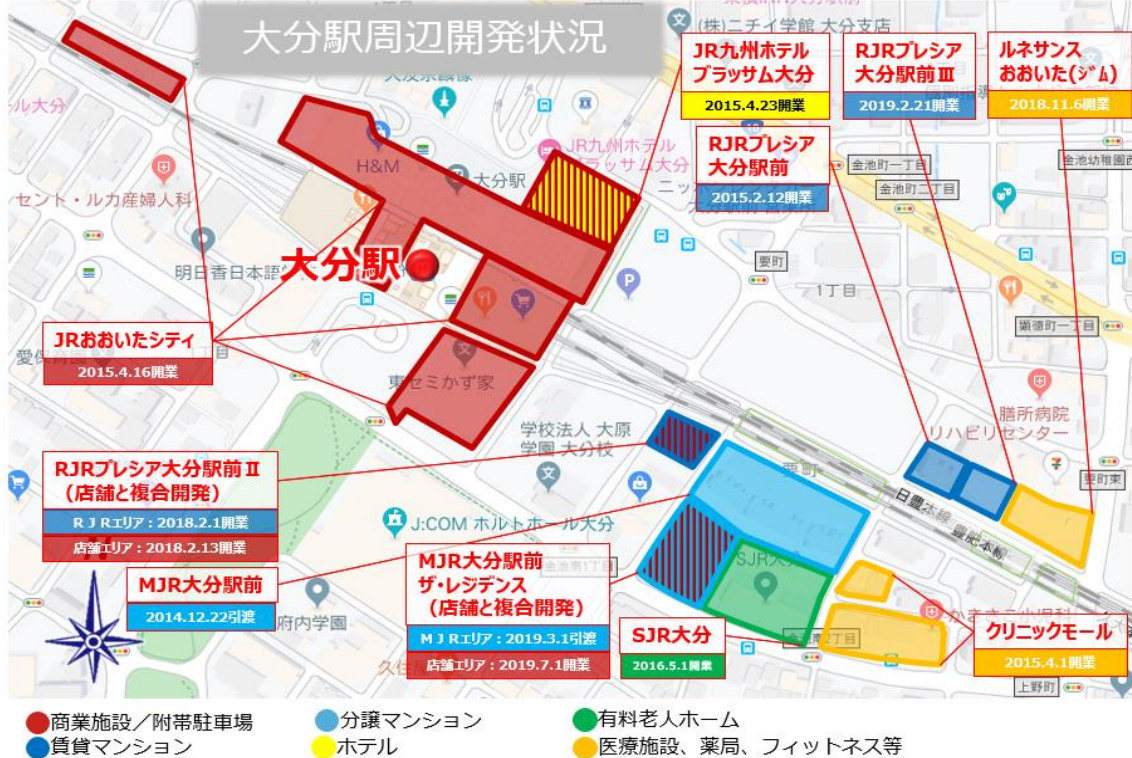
大分駅周辺開発状況

JR九州ホテル ブラッサム大分
2015.4.23開業

RJRプレシア 大分駅前Ⅲ
2019.2.21開業

ルネサンス おおいた(ジム)
2018.11.6開業

RJRプレシア 大分駅前
2015.2.12開業

大分駅

JRおおいたシティ
2015.4.16開業

RJRプレシア大分駅前Ⅱ (店舗と複合開発)
RJRエリア：2018.2.1開業
店舗エリア：2018.2.13開業

MJR大分駅前
2014.12.22引渡

MJR大分駅前 ザ・レジデンス (店舗と複合開発)
MJRエリア：2019.3.1引渡
店舗エリア：2019.7.1開業

SJR大分
2016.5.1開業

クリニックモール
2015.4.1開業

(株)ニチイ学館 大分支店
大友宗麟像
JR九州ホテル ブラッサム大分
H&M
大分駅
セント・ルカ産婦人科
明日香日本語学校
金池町一丁目
金池町二丁目
金池幼稚園
要町
1丁目
顕徳町一丁目
愛宕
東セミかず家
学校法人 大原学園 大分校
膳所病院 リハビリセンター
要町東
日豊本線
J:COM ホルトホール大分
金池南1丁目
SJR大分
府内学園
久住
金池南2丁目
上野町

商業施設／附帯駐車場
賃貸マンション
分譲マンション
ホテル
有料老人ホーム
医療施設、薬局、フィットネス等